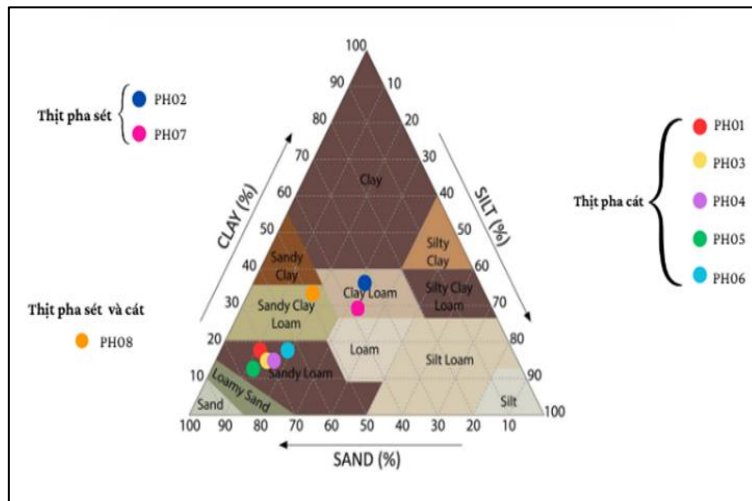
Thịt pha sét
PH02
PH07

Thịt pha sét và cát
PH08

Thịt pha cát
PH01
PH03
PH04
PH05
PH06

CLAY (%)
100
90
80
70
60
50
40
30
20
10

SILT (%)
10
20
30
40
50
60
70
80
90
100

SAND (%)
100 90 80 70 60 50 40 30 20 10

Clay
Silty Clay
Sandy Clay
Silty Clay Loam
Clay Loam
Sandy Clay Loam
Loam
Silt Loam
Sandy Loam
Loamy Sand
Sand
Silt